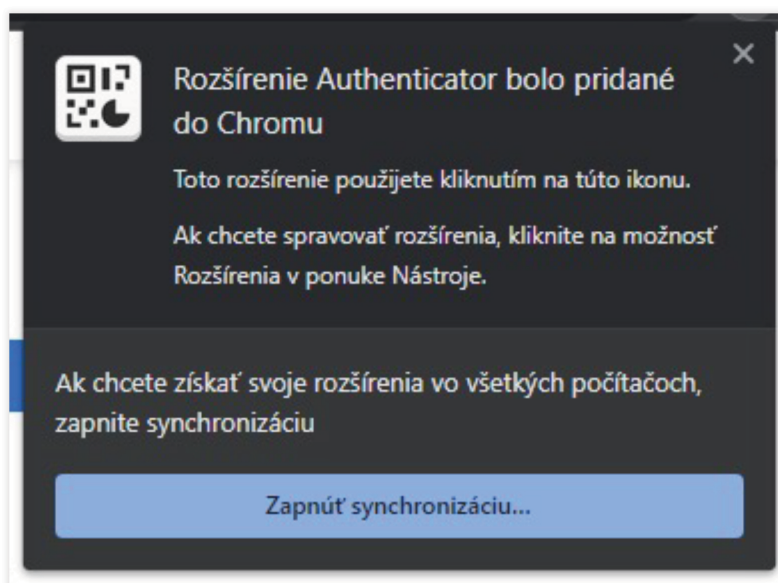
Rozšírenie Authenticator bolo pridané do Chromu

×

Toto rozšírenie použijete kliknutím na túto ikonu.

Ak chcete spravovať rozšírenia, kliknite na možnosť Rozšírenia v ponuke Nástroje.

Ak chcete získať svoje rozšírenia vo všetkých počítačoch, zapnite synchronizáciu

Zapnúť synchronizáciu...